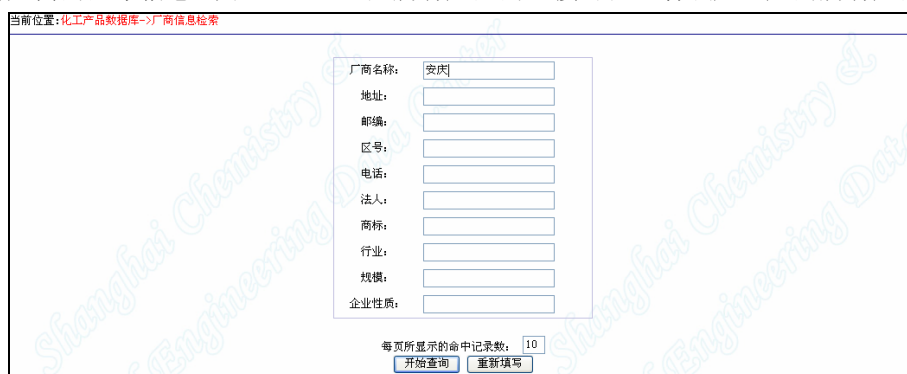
当前位置:化工产品数据库->厂商信息检索

厂商名称: 安庆
地址:
邮编:
区号:
电话:
法人:
商标:
行业:
规模:
企业性质:

每页所显示的命中记录数: 10
开始查询 重新填写

Shanghai Chemistry & Engineering Data Center